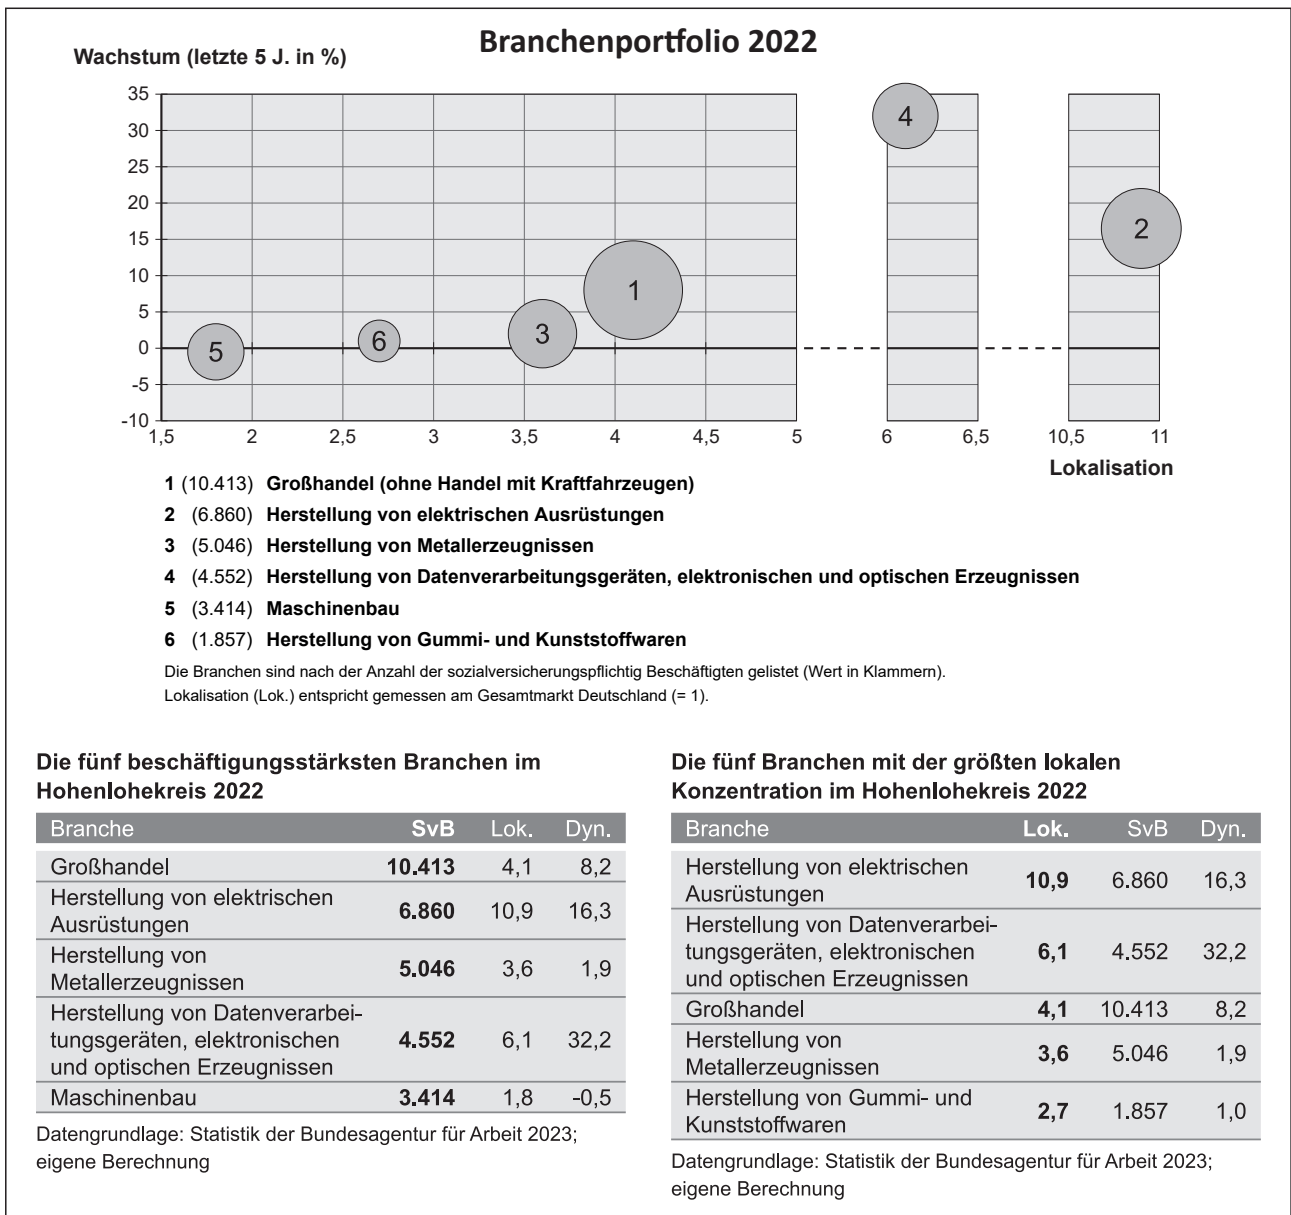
Branchenportfolio 2022

Wachstum (letzte 5 J. in %)

35
30
25
20
15
10
5
0
-5
-10

1,5 2 2,5 3 3,5 4 4,5 5 6 6,5 10,5 11

Lokalisation

4
2
1
3
6
5

1 (10.413) Großhandel (ohne Handel mit Kraftfahrzeugen)
2 (6.860) Herstellung von elektrischen Ausrüstungen
3 (5.046) Herstellung von Metallerzeugnissen
4 (4.552) Herstellung von Datenverarbeitungsgeräten, elektronischen und optischen Erzeugnissen
5 (3.414) Maschinenbau
6 (1.857) Herstellung von Gummi- und Kunststoffwaren

Die Branchen sind nach der Anzahl der sozialversicherungspflichtig Beschäftigten gelistet (Wert in Klammern).
Lokalisation (Lok.) entspricht gemessen am Gesamtmarkt Deutschland (= 1).

Die fünf beschäftigungsstärksten Branchen im Hohenlohekreis 2022

| Branche | SvB | Lok. | Dyn. |
|---|---|---|---|
| Großhandel | 10.413 | 4,1 | 8,2 |
| Herstellung von elektrischen Ausrüstungen | 6.860 | 10,9 | 16,3 |
| Herstellung von Metallerzeugnissen | 5.046 | 3,6 | 1,9 |
| Herstellung von Datenverarbeitungsgeräten, elektronischen und optischen Erzeugnissen | 4.552 | 6,1 | 32,2 |
| Maschinenbau | 3.414 | 1,8 | -0,5 |

Datengrundlage: Statistik der Bundesagentur für Arbeit 2023; eigene Berechnung

Die fünf Branchen mit der größten lokalen Konzentration im Hohenlohekreis 2022

| Branche | Lok. | SvB | Dyn. |
|---|---|---|---|
| Herstellung von elektrischen Ausrüstungen | 10,9 | 6.860 | 16,3 |
| Herstellung von Datenverarbeitungsgeräten, elektronischen und optischen Erzeugnissen | 6,1 | 4.552 | 32,2 |
| Großhandel | 4,1 | 10.413 | 8,2 |
| Herstellung von Metallerzeugnissen | 3,6 | 5.046 | 1,9 |
| Herstellung von Gummi- und Kunststoffwaren | 2,7 | 1.857 | 1,0 |

Datengrundlage: Statistik der Bundesagentur für Arbeit 2023; eigene Berechnung